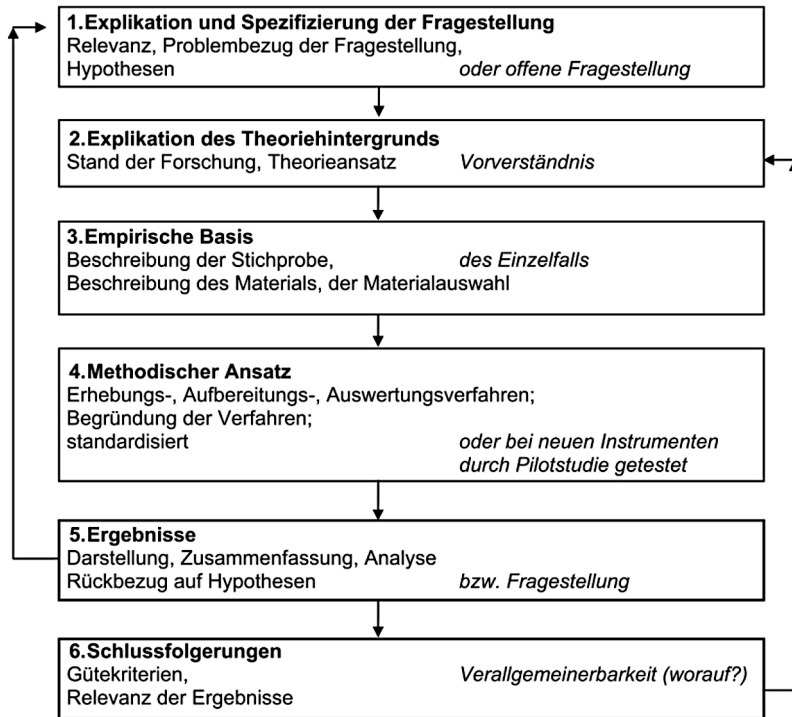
**1.Explikation und Spezifizierung der Fragestellung**
Relevanz, Problembezug der Fragestellung,
Hypothesen *oder offene Fragestellung*

**2.Explikation des Theoriehintergrunds**
Stand der Forschung, Theorieansatz *Vorverständnis*

**3.Empirische Basis**
Beschreibung der Stichprobe, *des Einzelfalls*
Beschreibung des Materials, der Materialauswahl

**4.Methodischer Ansatz**
Erhebungs-, Aufbereitungs-, Auswertungsverfahren;
Begründung der Verfahren;
standardisiert *oder bei neuen Instrumenten durch Pilotstudie getestet*

**5.Ergebnisse**
Darstellung, Zusammenfassung, Analyse
Rückbezug auf Hypothesen *bzw. Fragestellung*

**6.Schlussfolgerungen**
Gütekriterien, *Verallgemeinerbarkeit (worauf?)*
Relevanz der Ergebnisse